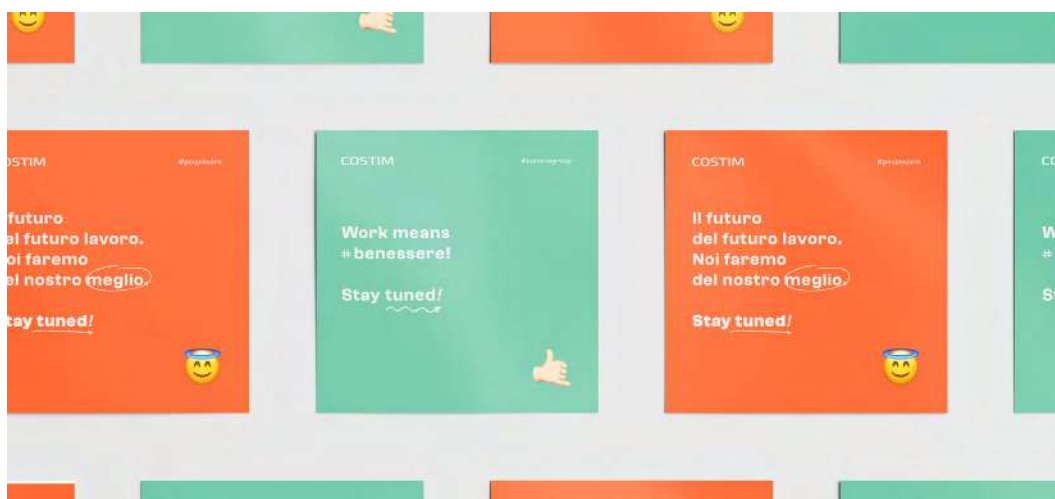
STIM

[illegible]

futuro
el futuro lavoro.
oi faremo
el nostro meglio.

tay tuned!

COSTIM

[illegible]

Work means
#benessere!

Stay tuned!

COSTIM

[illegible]

Il futuro
del futuro lavoro.
Noi faremo
del nostro meglio.

Stay tuned!

CO

W
#

St